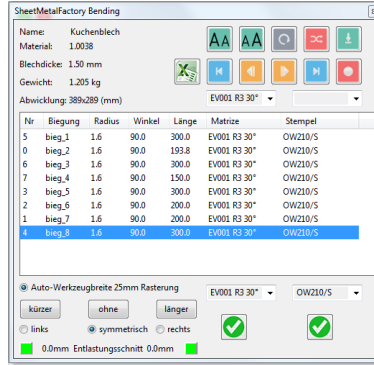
SheetMetalFactory Bending

Name: Kuchenblech
Material: 1.0038

Blechdicke: 1.50 mm

Gewicht: 1.205 kg

Abwicklung: 389x289 (mm)

AA AA

EV001 R3 30°

| Nr | Biegung | Radius | Winkel | Länge | Matrize | Stempel |
|---|---|---|---|---|---|---|
| 5 | bieg_1 | 1.6 | 90.0 | 300.0 | EV001 R3 30° | OW210/S |
| 0 | bieg_2 | 1.6 | 90.0 | 193.8 | EV001 R3 30° | OW210/S |
| 6 | bieg_3 | 1.6 | 90.0 | 300.0 | EV001 R3 30° | OW210/S |
| 7 | bieg_4 | 1.6 | 90.0 | 150.0 | EV001 R3 30° | OW210/S |
| 3 | bieg_5 | 1.6 | 90.0 | 200.0 | EV001 R3 30° | OW210/S |
| 2 | bieg_6 | 1.6 | 90.0 | 200.0 | EV001 R3 30° | OW210/S |
| 1 | bieg_7 | 1.6 | 90.0 | 200.0 | EV001 R3 30° | OW210/S |
| 4 | bieg_8 | 1.6 | 90.0 | 300.0 | EV001 R3 30° | OW210/S |

Auto-Werkzeugbreite 25mm Rasterung

kürzer ohne länger

EV001 R3 30° OW210/S

links symmetrisch rechts

0.0mm Entlastungsschnitt 0.0mm